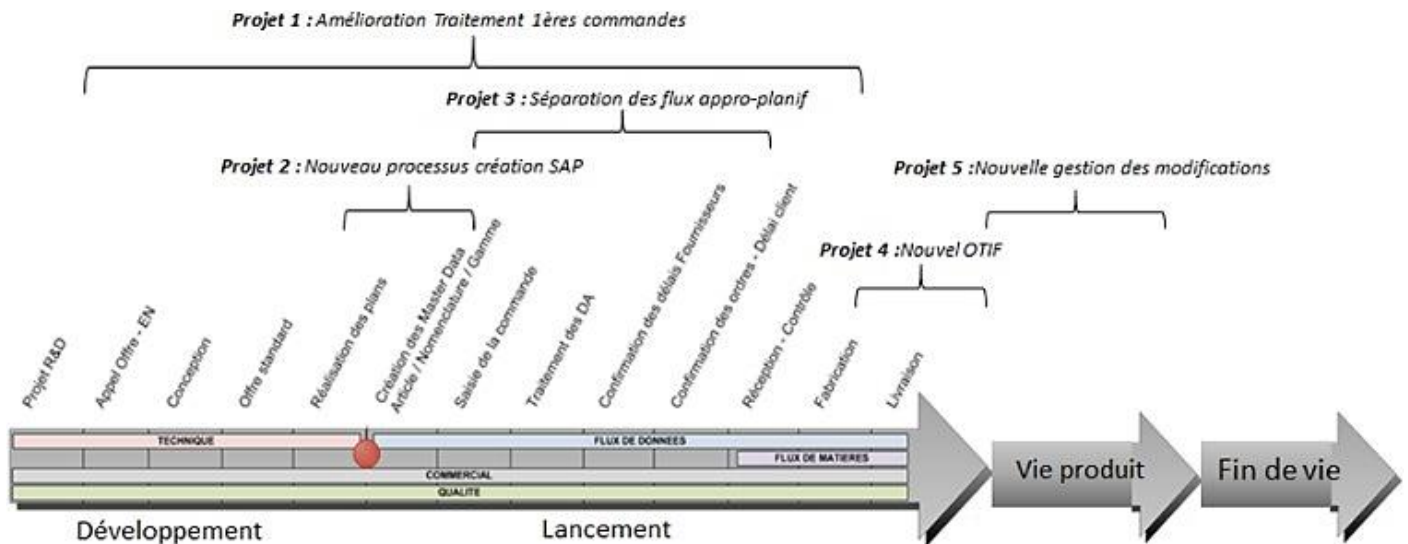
Projet 1 : Amélioration Traitement 1ères commandes

Projet 3 : Séparation des flux appro-planif

Projet 2 : Nouveau processus création SAP

Projet 5 : Nouvelle gestion des modifications

Projet 4 : Nouvel OTIF

Projet R&D
Appel Offre - EN
Conception
Offre standard
Réalisation des plans
Création des Master Data Article / Nomenclature / Gamme
Saisie de la commande
Traitement des DA
Confirmation des délais Fournisseurs
Confirmation des ordres - Délai client
Réception - Contrôle
Fabrication
Livraison

TECHNIQUE
FLUX DE DONNEES
FLUX DE MATIERES
COMMERCIAL
QUALITE

Vie produit
Fin de vie

Développement
Lancement